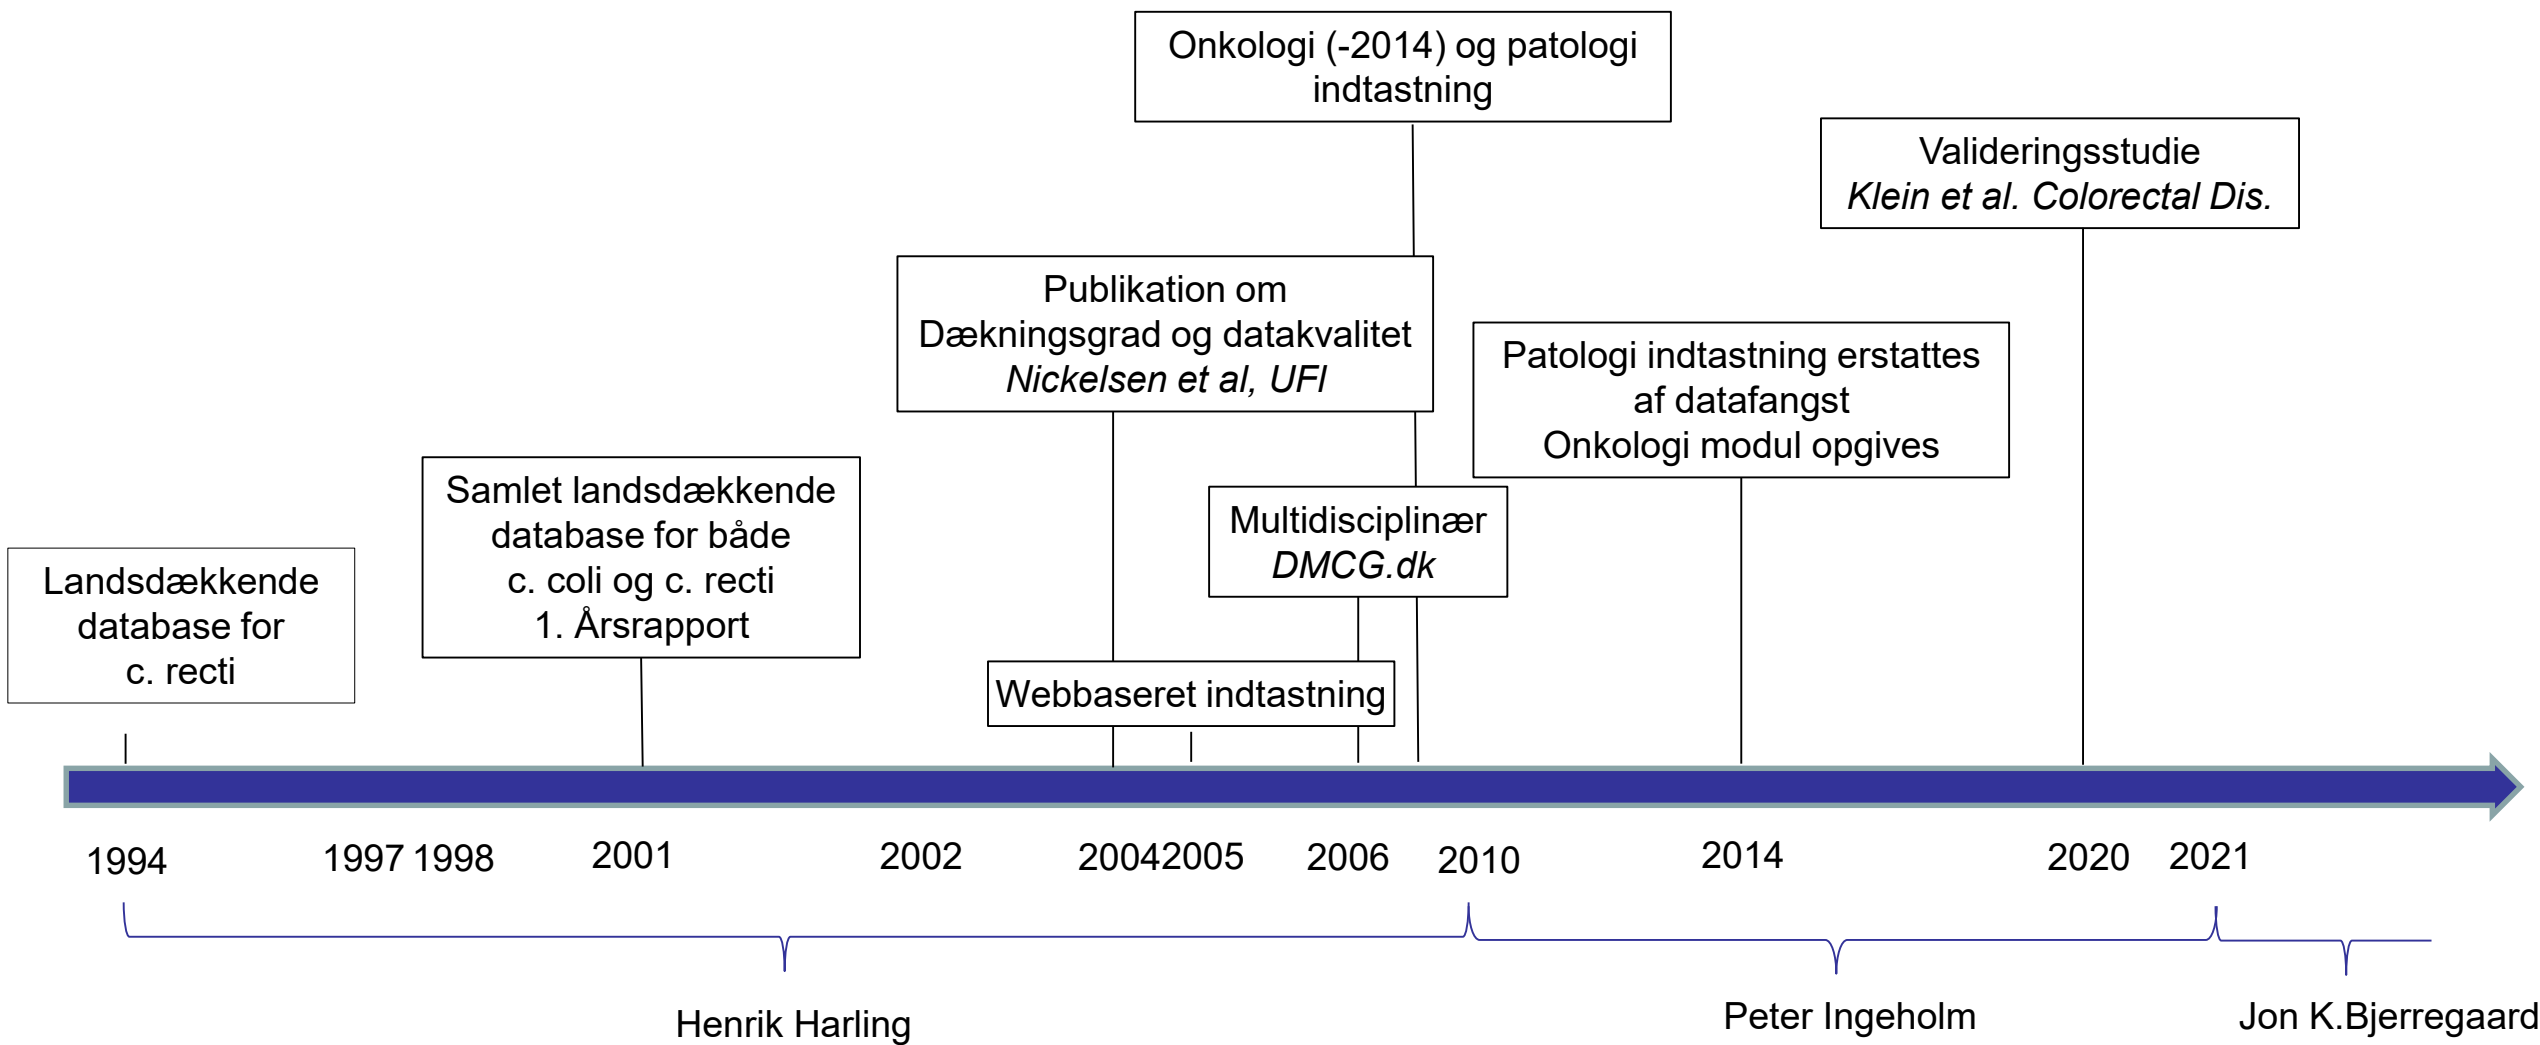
Onkologi (-2014) og patologi indtastning

Valideringsstudie
*Klein et al. Colorectal Dis.*

Publikation om Dækningsgrad og datakvalitet
*Nickelsen et al, UFl*

Patologi indtastning erstattes af datafangst
Onkologi modul opgives

Samlet landsdækkende database for både c. coli og c. recti
1. Årsrapport

Multidisciplinær
*DMCG.dk*

Landsdækkende database for c. recti

Webbaseret indtastning

1994 1997 1998 2001 2002 2004 2005 2006 2010 2014 2020 2021

Henrik Harling

Peter Ingeholm

Jon K.Bjerregaard